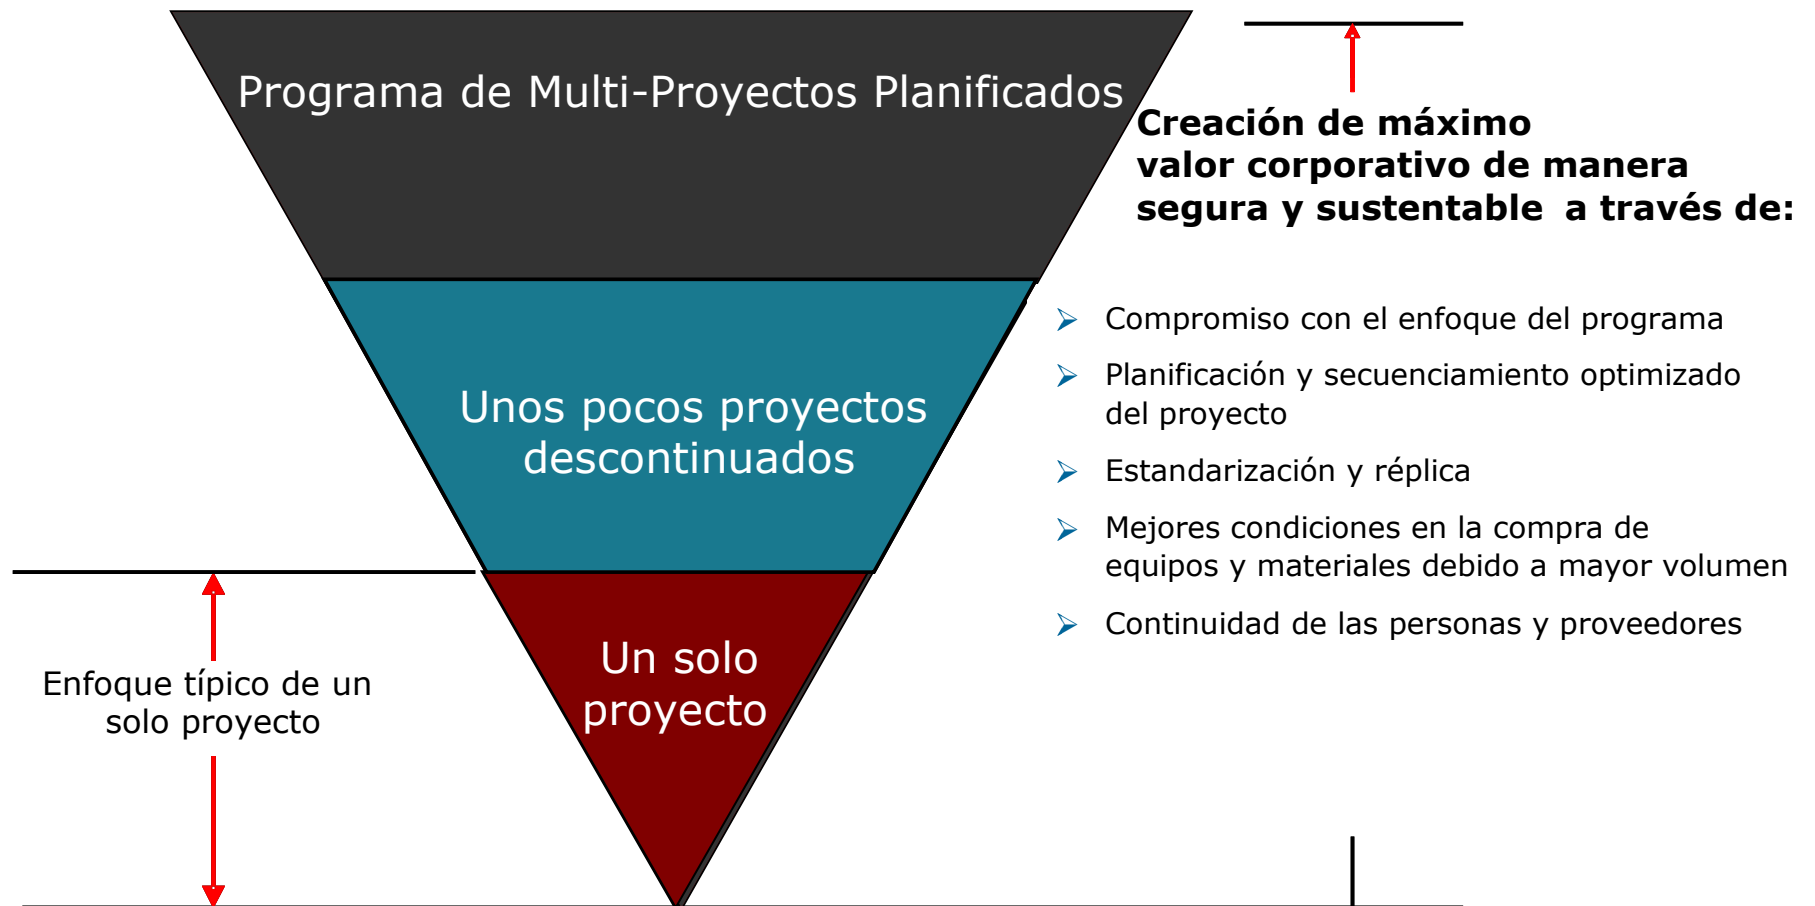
Programa de Multi-Proyectos Planificados

Unos pocos proyectos descontinuados

Un solo proyecto

Creación de máximo valor corporativo de manera segura y sustentable a través de:

- Compromiso con el enfoque del programa
- Planificación y secuenciamiento optimizado del proyecto
- Estandarización y réplica
- Mejores condiciones en la compra de equipos y materiales debido a mayor volumen
- Continuidad de las personas y proveedores

Enfoque típico de un solo proyecto